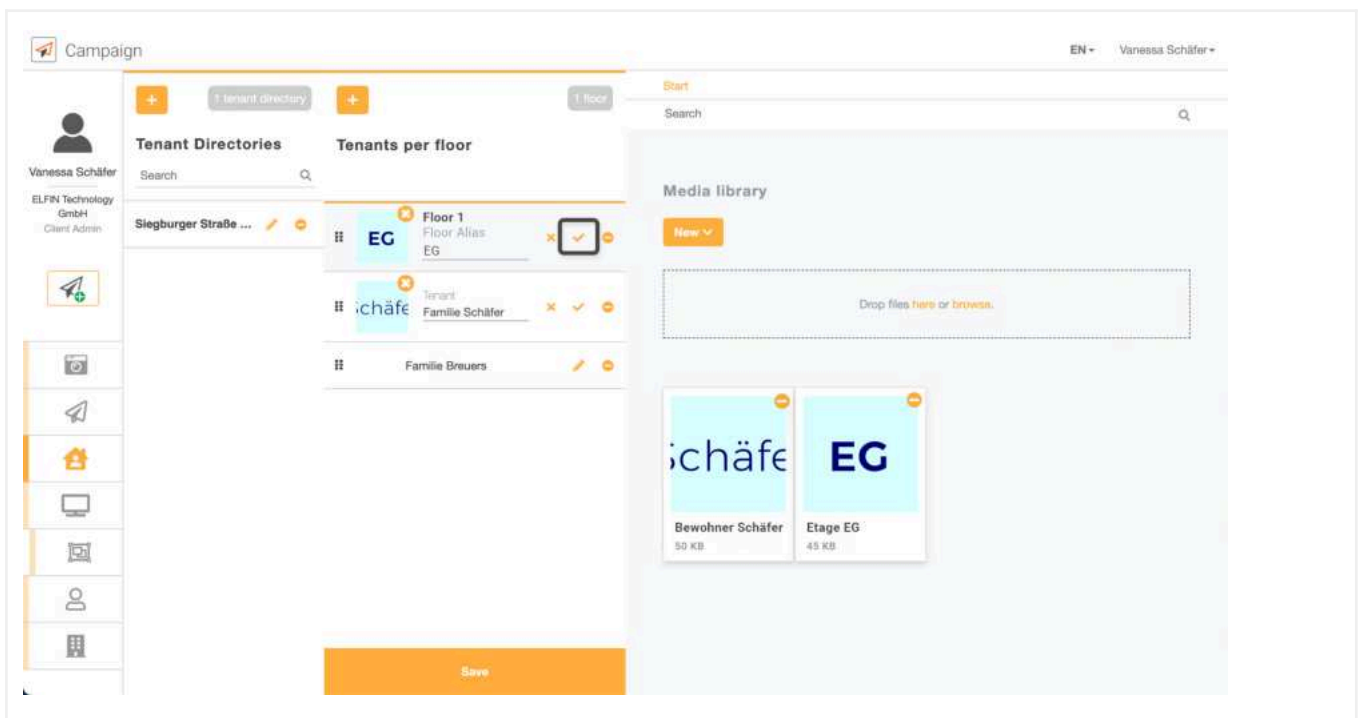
Campaign

EN ▾ Vanessa Schäfer ▾

Vanessa Schäfer
ELFIN Technology GmbH
Client Admin

+ 1 tenant directory

Tenant Directories

Search

Siegburger Straße ...

+ 1 floor

Tenants per floor

EG Floor 1
Floor Alias
EG

schäfe Tenant
Familie Schäfer

Familie Breuers

Save

Start

Search

Media library

New ▾

Drop files here or browse.

schäfe
Bewohner Schäfer
50 KB

EG
Etage EG
45 KB